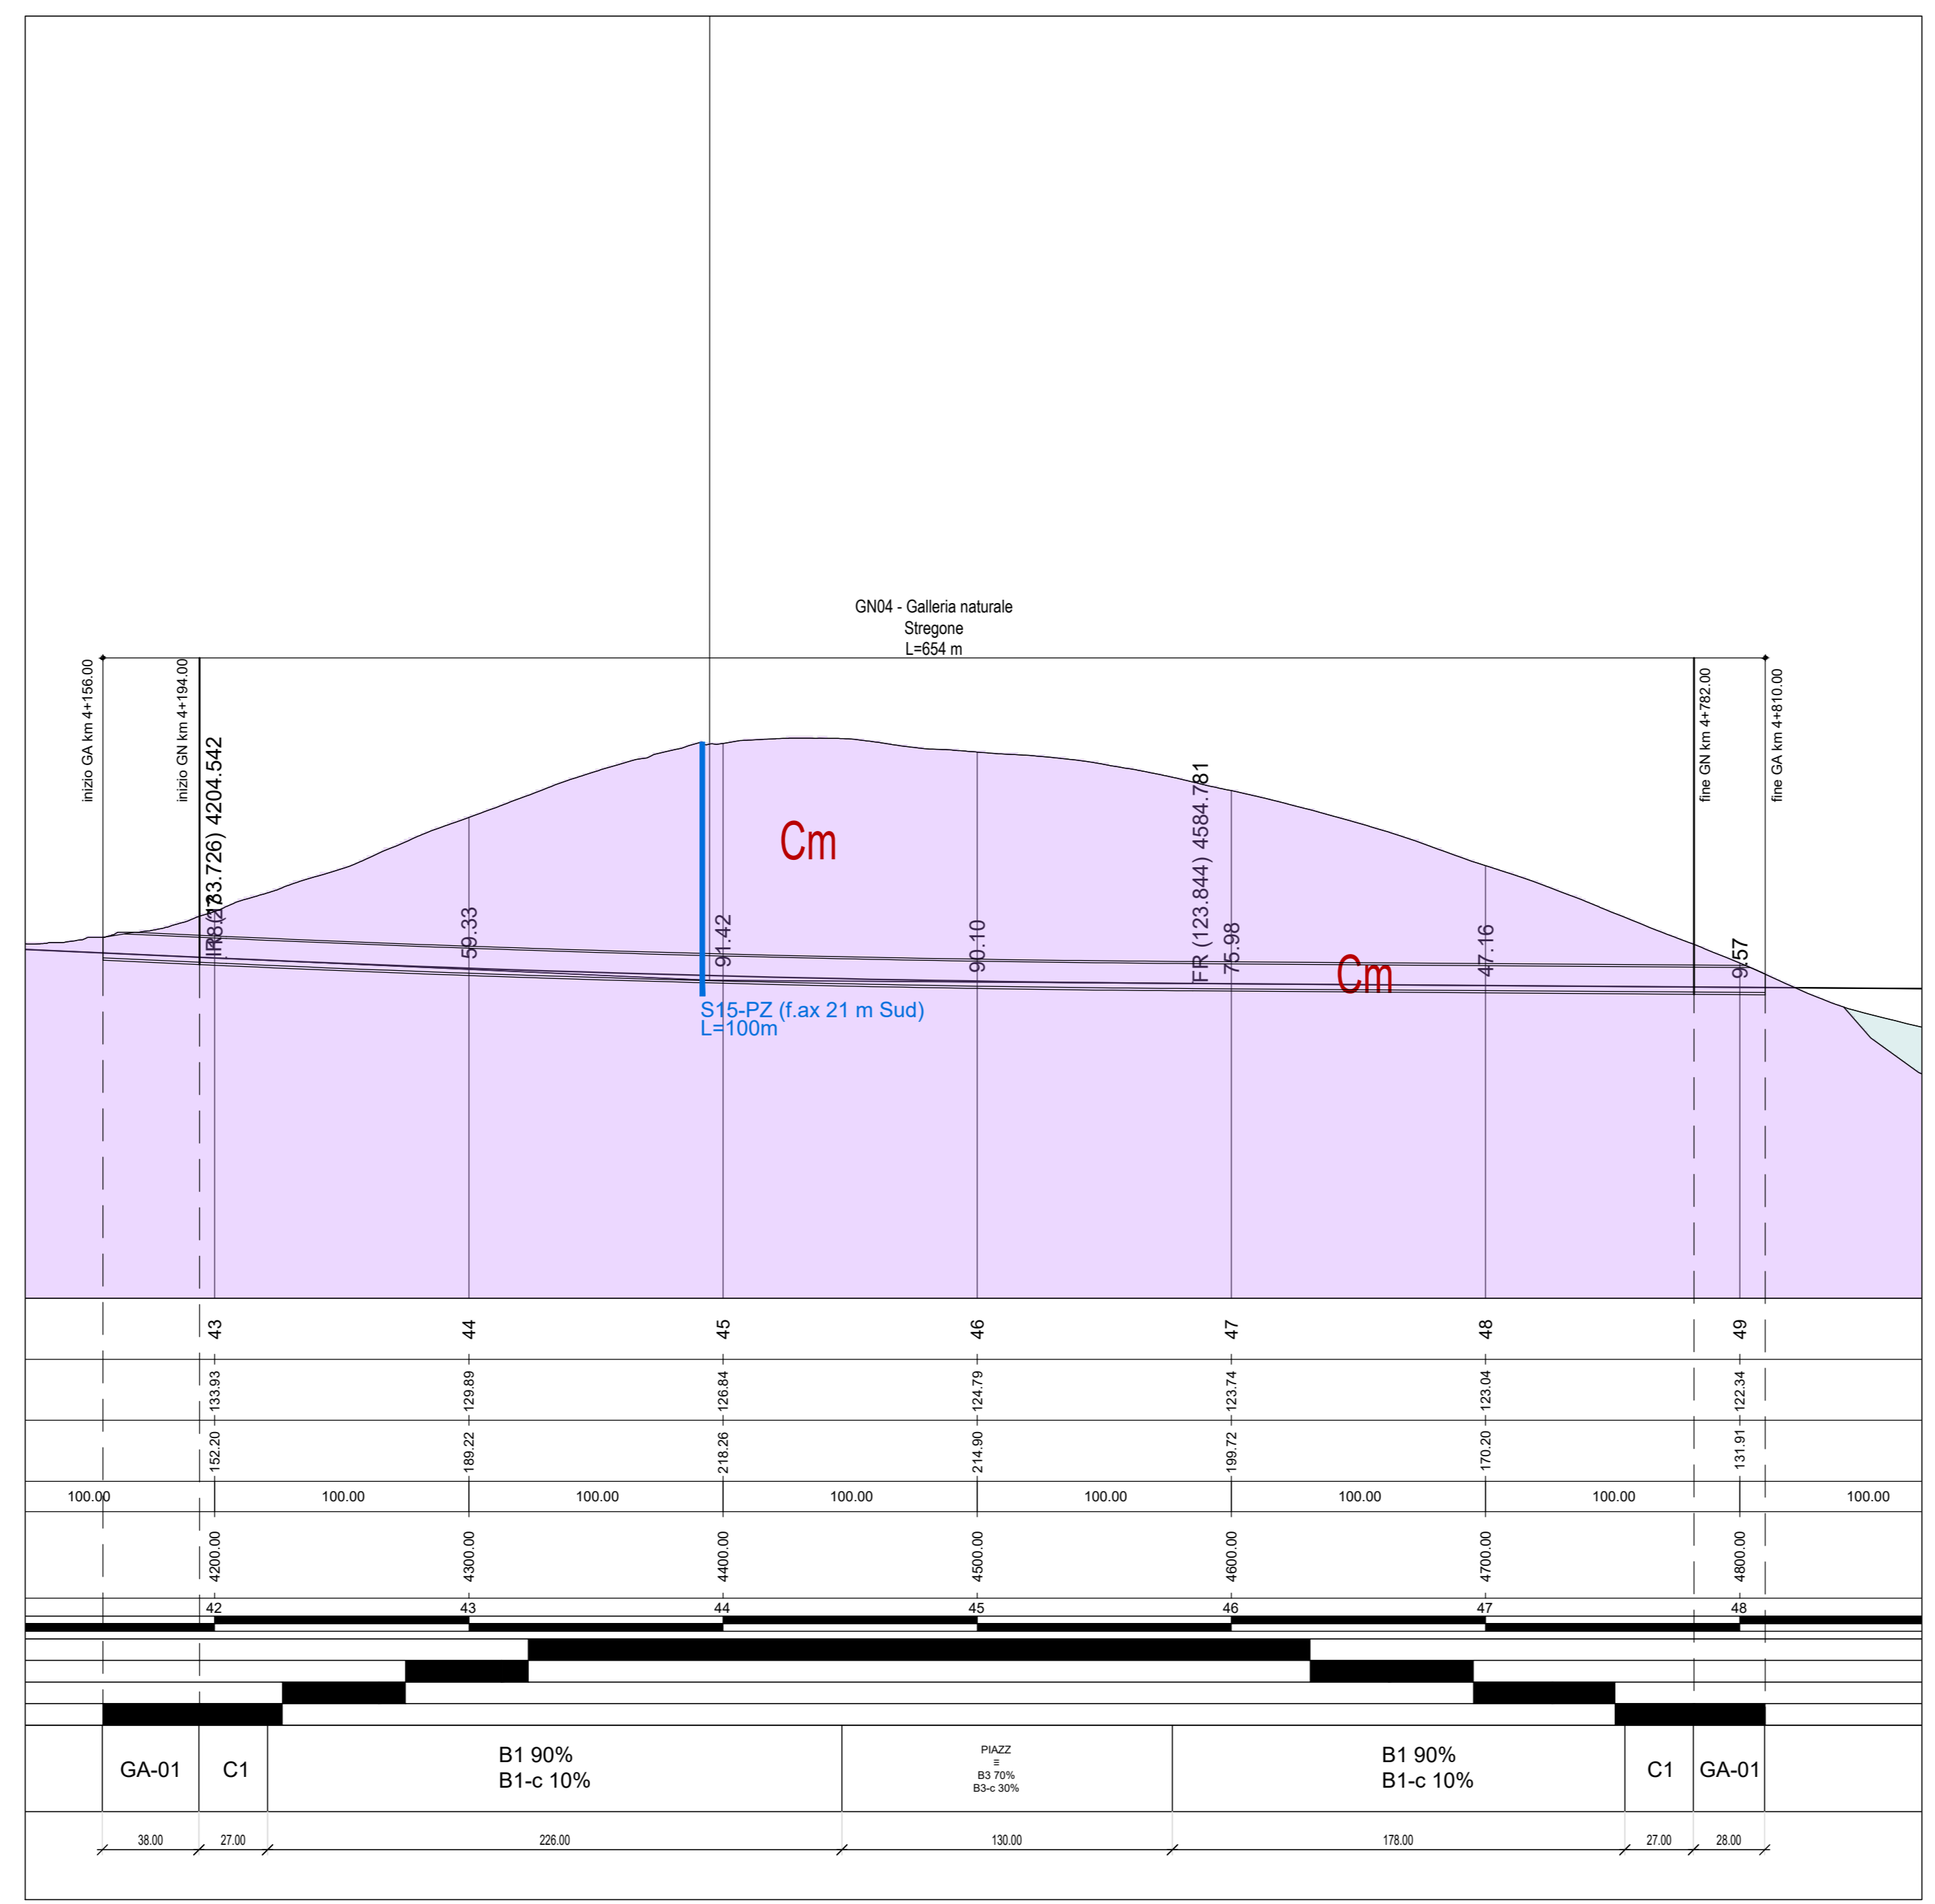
GN04 - Galleria naturale
Stregone
L=654 m

inizio GA km 4+156.00
inizio GN km 4+194.00
IR (133.726) 4204.542
fine GN km 4+782.00
fine GA km 4+810.00

Cm
Cm

59.33
91.42
90.10
FR (123.844) 4584.781
75.98
47.16
9.57

S15-PZ (f.ax 21 m Sud)
L=100m

43
44
45
46
47
48
49

133.93
129.89
126.84
124.79
123.74
123.04
122.34

152.20
189.22
218.26
214.90
199.72
170.20
131.91

100.00 100.00 100.00 100.00 100.00 100.00 100.00 100.00

4200.00
4300.00
4400.00
4500.00
4600.00
4700.00
4800.00

42 43 44 45 46 47 48

| GA-01 | C1 | B1 90% B1-c 10% | PIAZZ ≡ B3 70% B3-c 30% | B1 90% B1-c 10% | C1 | GA-01 |
|---|---|---|---|---|---|---|
| 38.00 | 27.00 | 226.00 | 130.00 | 178.00 | 27.00 | 28.00 |